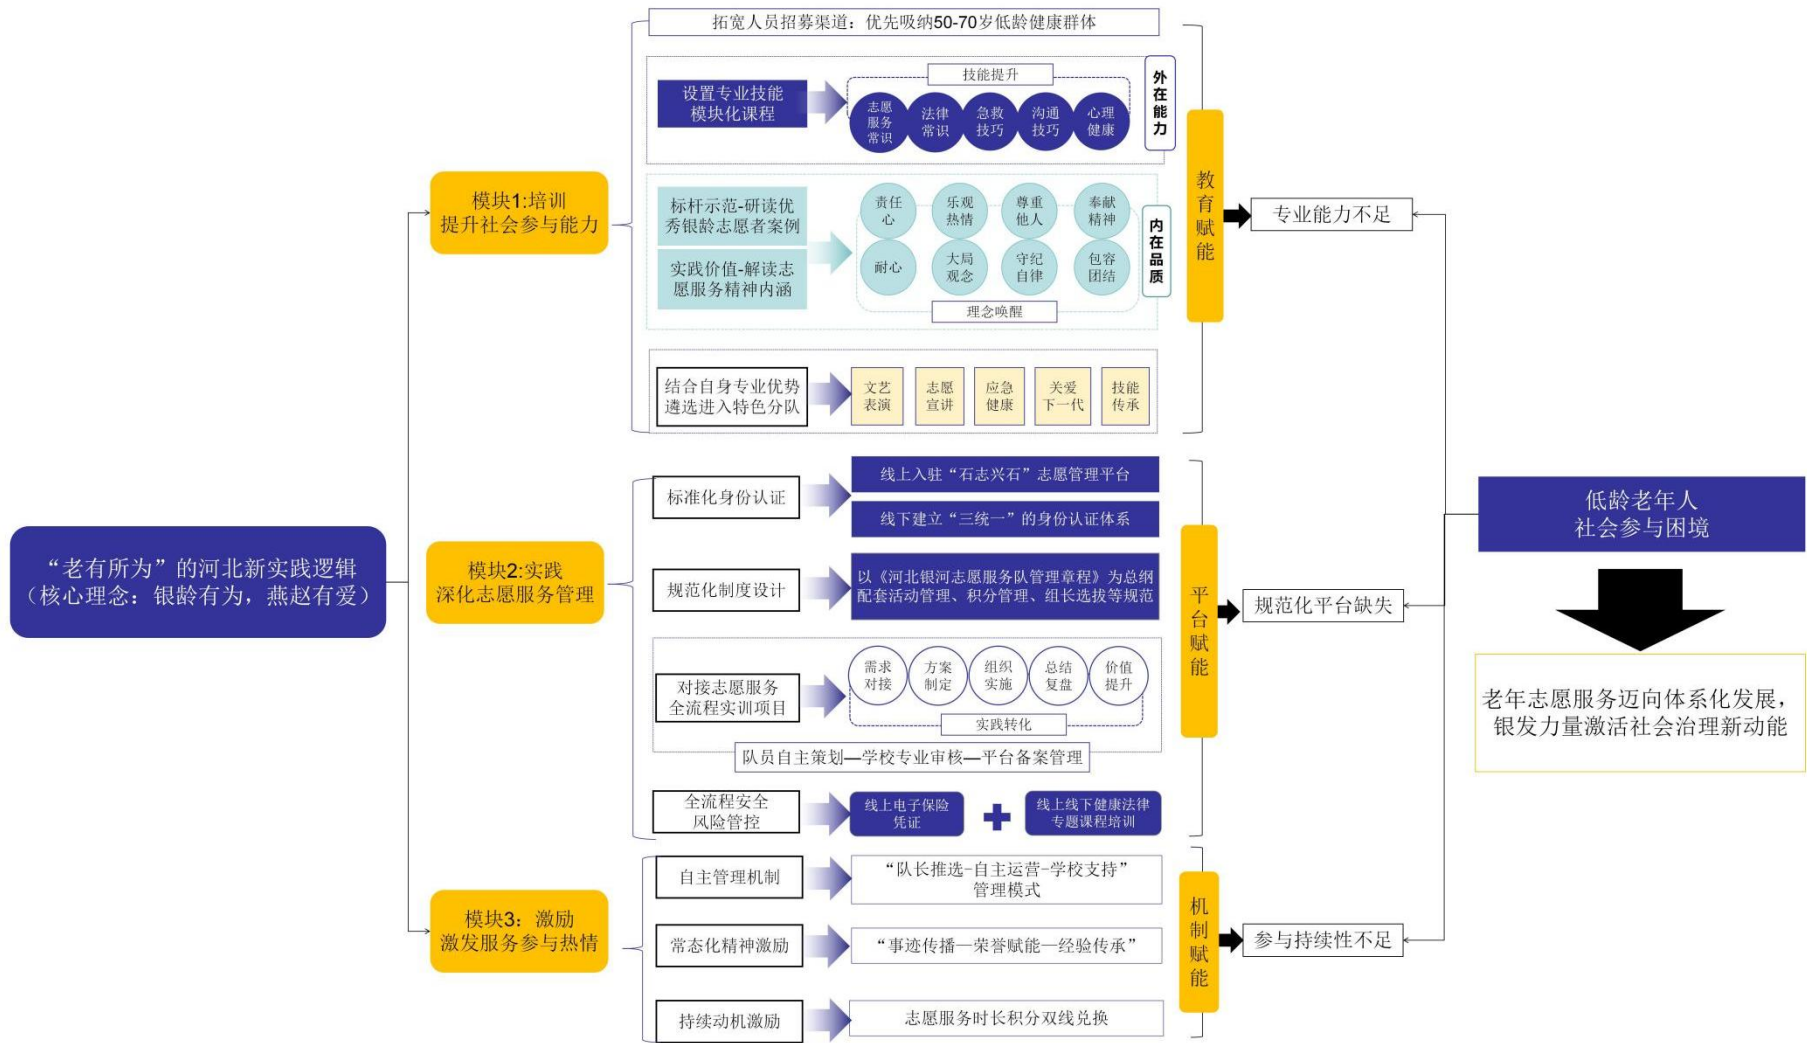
“老有所为”的河北新实践逻辑
（核心理念：银龄有为，燕赵有爱）

模块1:培训
提升社会参与能力

拓宽人员招募渠道：优先吸纳50-70岁低龄健康群体

设置专业技能模块化课程

技能提升

志愿服务常识
法律常识
急救技巧
沟通技巧
心理健康

外在能力

标杆示范-研读优秀银龄志愿者案例

实践价值-解读志愿服务精神内涵

责任心
乐观热情
尊重他人
奉献精神
耐心
大局观念
守纪自律
包容团结

理念唤醒

内在品质

结合自身专业优势遴选进入特色分队

文艺表演
志愿宣讲
应急健康
关爱下一代
技能传承

教育赋能

专业能力不足

模块2:实践
深化志愿服务管理

标准化身份认证

线上入驻“石志兴石”志愿管理平台

线下建立“三统一”的身份认证体系

规范化制度设计

以《河北银河志愿服务队管理章程》为总纲配套活动管理、积分管理、组长选拔等规范

对接志愿服务全流程实训项目

需求对接
方案制定
组织实施
总结复盘
价值提升

实践转化

队员自主策划—学校专业审核—平台备案管理

全流程安全风险管控

线上电子保险凭证

线上线下健康法律专题课程培训

平台赋能

规范化平台缺失

模块3：激励
激发服务参与热情

自主管理机制

“队长推选-自主运营-学校支持”管理模式

常态化精神激励

“事迹传播—荣誉赋能—经验传承”

持续动机激励

志愿服务时长积分双线兑换

机制赋能

参与持续性不足

低龄老年人
社会参与困境

老年志愿服务迈向体系化发展，
银发力量激活社会治理新动能